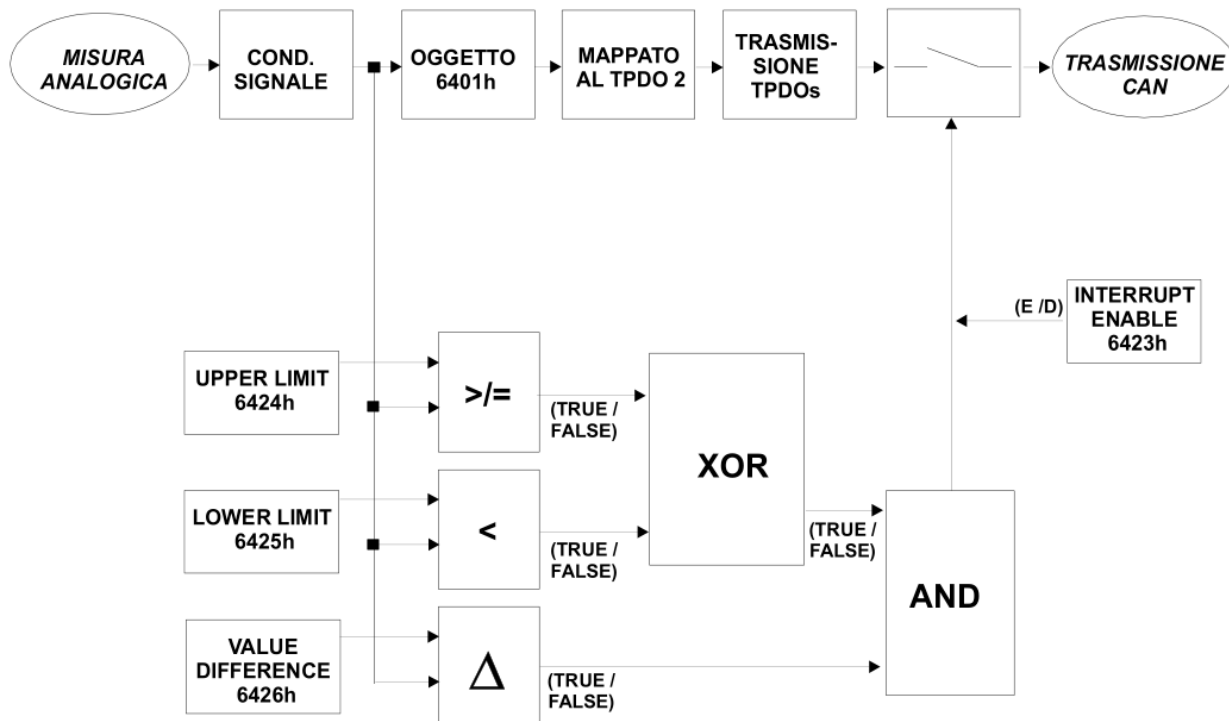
MISURA ANALOGICA

COND. SIGNALE

OGGETTO 6401h

MAPPATO AL TPDO 2

TRASMISSIONE TPDOs

TRASMISSIONE CAN

(E /D)

INTERRUPT ENABLE 6423h

UPPER LIMIT 6424h

>/=

(TRUE / FALSE)

XOR

LOWER LIMIT 6425h

<

(TRUE / FALSE)

(TRUE / FALSE)

AND

VALUE DIFFERENCE 6426h

$\Delta$

(TRUE / FALSE)